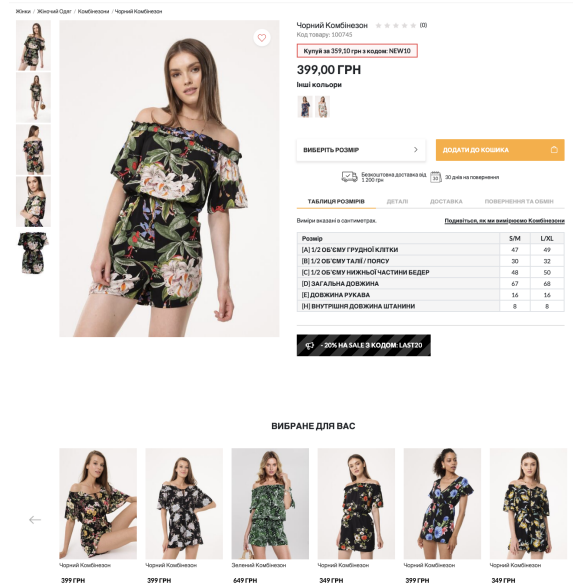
Жінки / Жіночий Одяг / Комбінезони / Чорний Комбінезон

Чорний Комбінезон (0)

Код товару: 100745

Купуй за 359,10 грн з кодом: NEW10

399,00 ГРН

Інші кольори

ВИБЕРІТЬ РОЗМІР

ДОДАТИ ДО КОШИКА

Безкоштовна доставка від 1 200 грн

30 днів на повернення

ТАБЛИЦЯ РОЗМІРІВ   ДЕТАЛІ   ДОСТАВКА   ПОВЕРНЕННЯ ТА ОБМІН

Виміри вказані в сантиметрах.

Подивіться, як ми вимірюємо Комбінезони

| Розмір | S/M | L/XL |
|---|---|---|
| [A] 1/2 ОБ'ЄМУ ГРУДНОЇ КЛІТКИ | 47 | 49 |
| [B] 1/2 ОБ'ЄМУ ТАЛІЇ / ПОЯСУ | 30 | 32 |
| [C] 1/2 ОБ'ЄМУ НИЖНЬОЇ ЧАСТИНИ БЕДЕР | 48 | 50 |
| [D] ЗАГАЛЬНА ДОВЖИНА | 67 | 68 |
| [E] ДОВЖИНА РУКАВА | 16 | 16 |
| [H] ВНУТРІШНЯ ДОВЖИНА ШТАНИНИ | 8 | 8 |

- 20% НА SALE З КОДОМ: LAST20

ВИБРАНЕ ДЛЯ ВАС

Чорний Комбінезон
399 ГРН

Чорний Комбінезон
399 ГРН

Зелений Комбінезон
649 ГРН

Чорний Комбінезон
349 ГРН

Чорний Комбінезон
399 ГРН

Чорний Комбінезон
349 ГРН